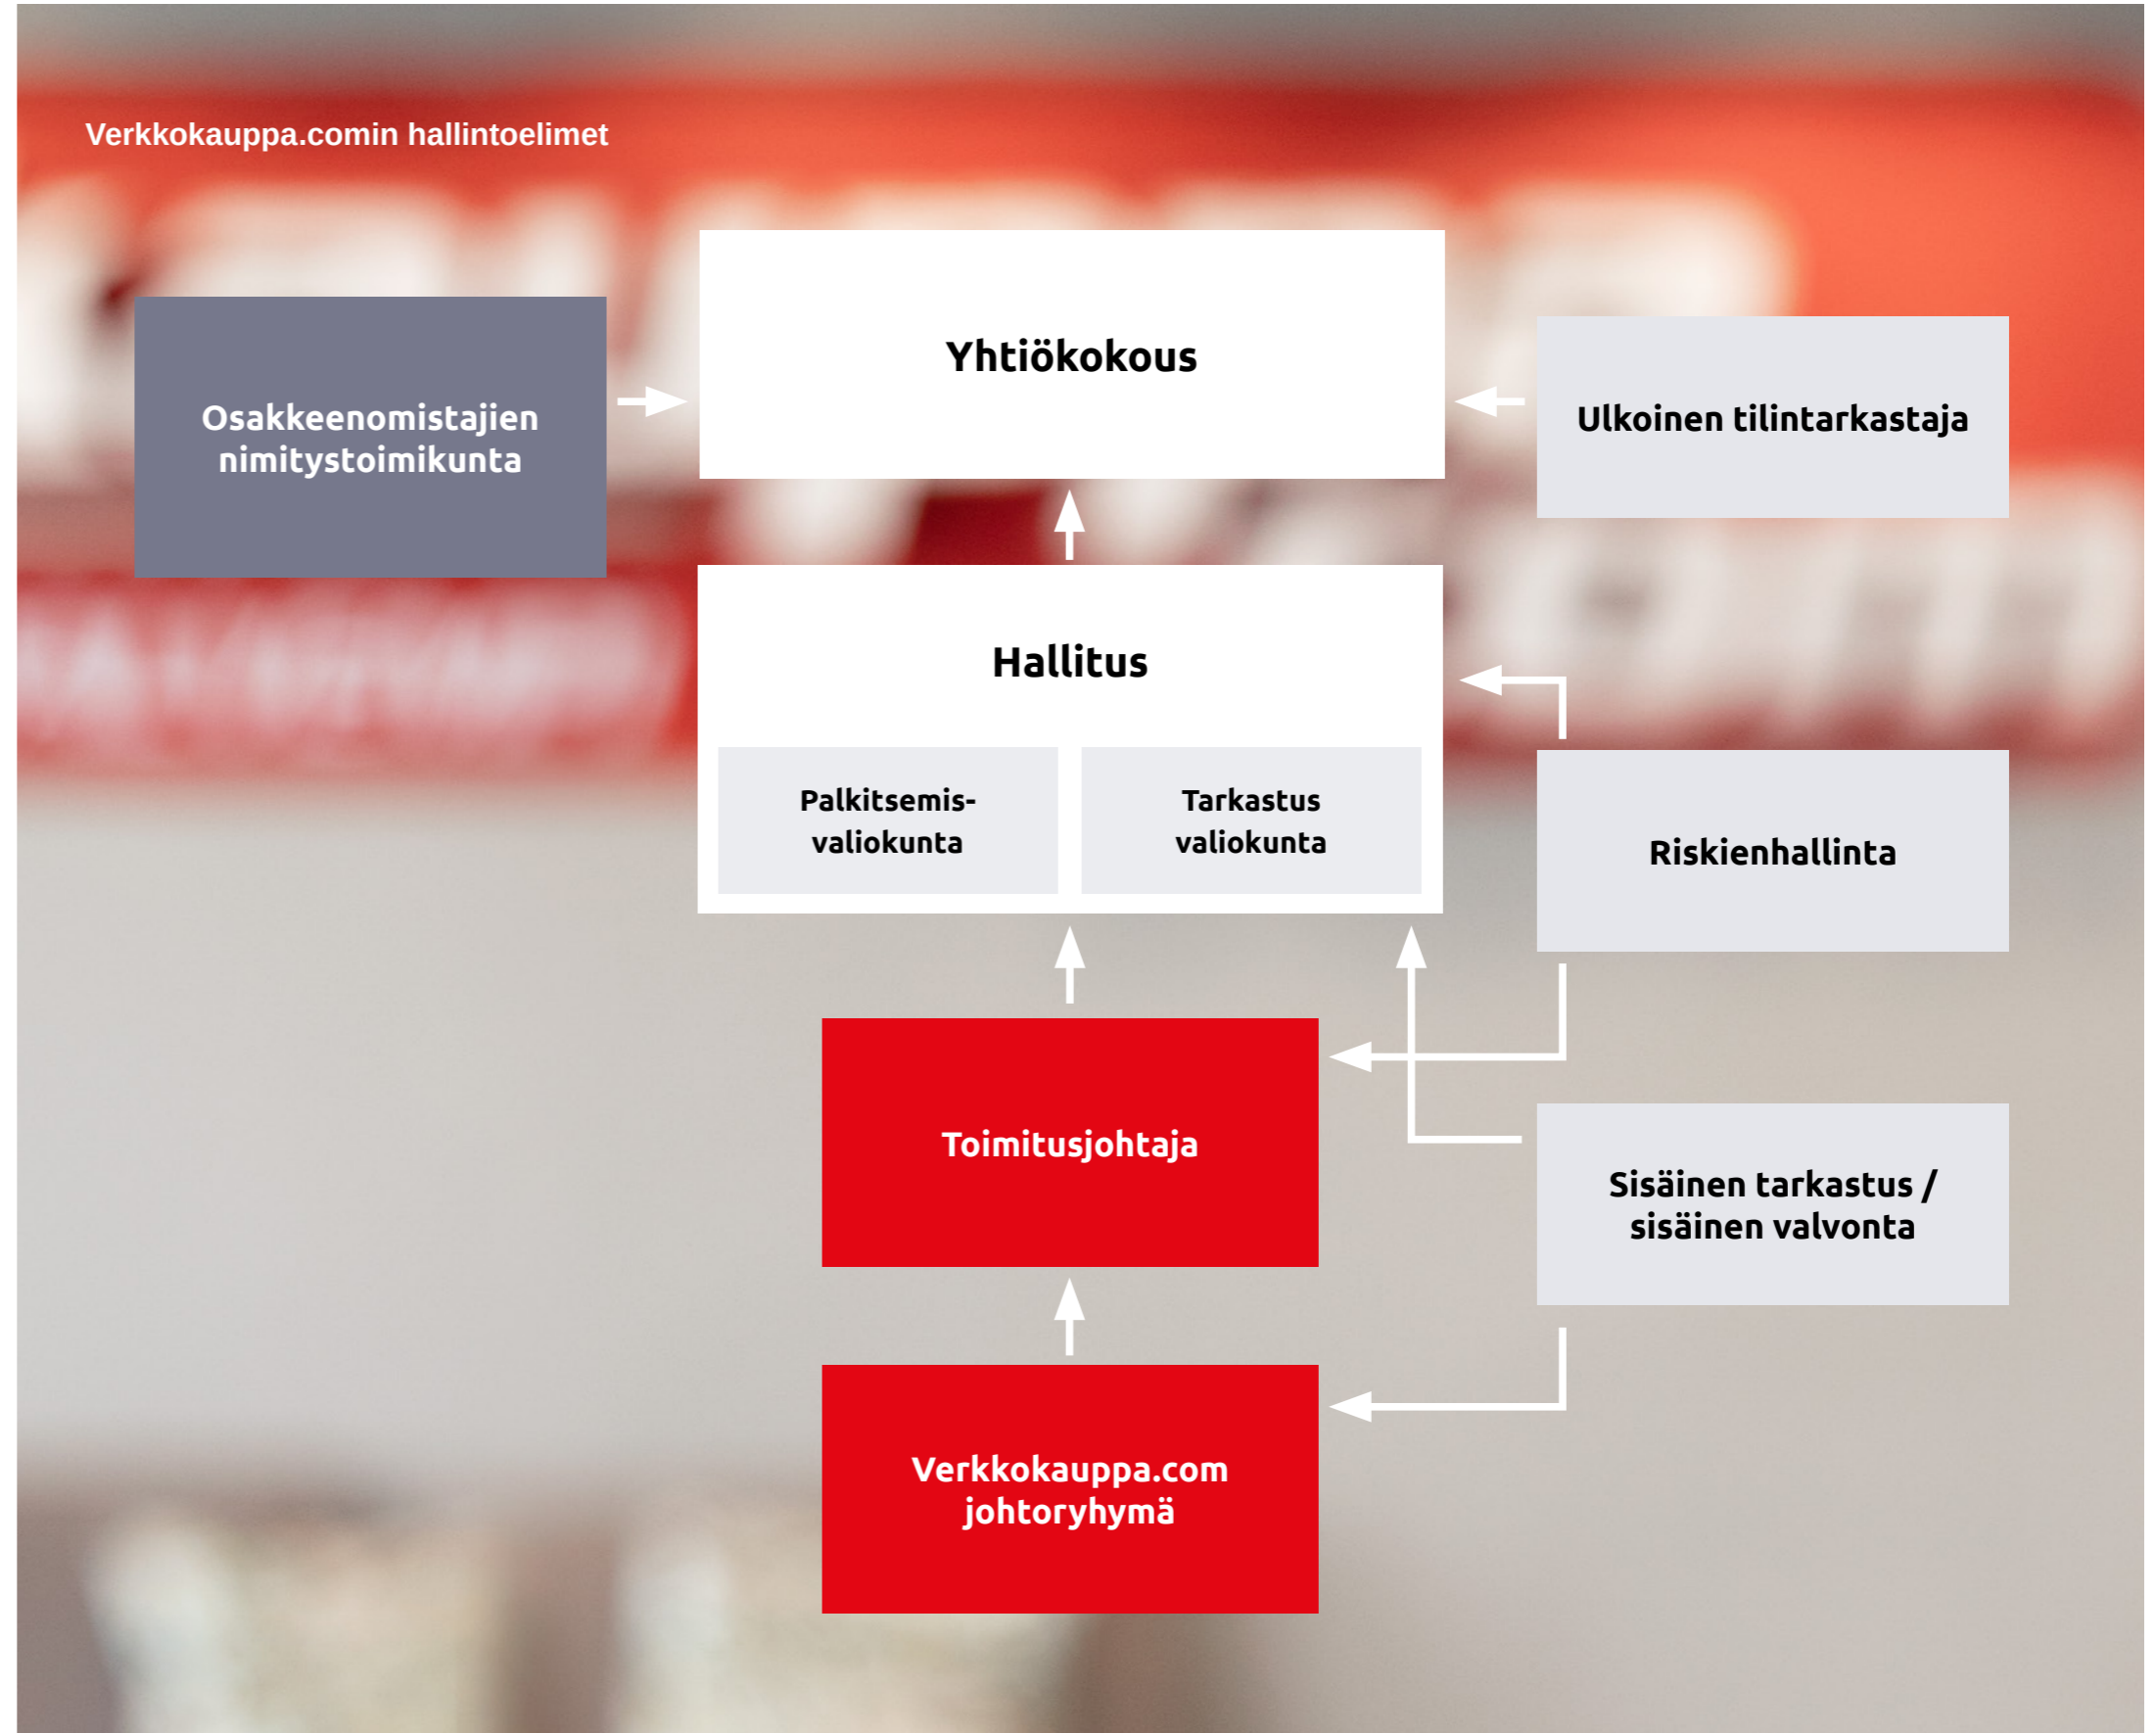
Verkkokauppa.comin hallintoelimet

Osakkeenomistajien nimitystoimikunta

Yhtiökokous

Ulkoinen tilintarkastaja

Hallitus

Palkitsemis-valiokunta

Tarkastus valiokunta

Riskienhallinta

Toimitusjohtaja

Sisäinen tarkastus / sisäinen valvonta

Verkkokauppa.com johtoryhmä